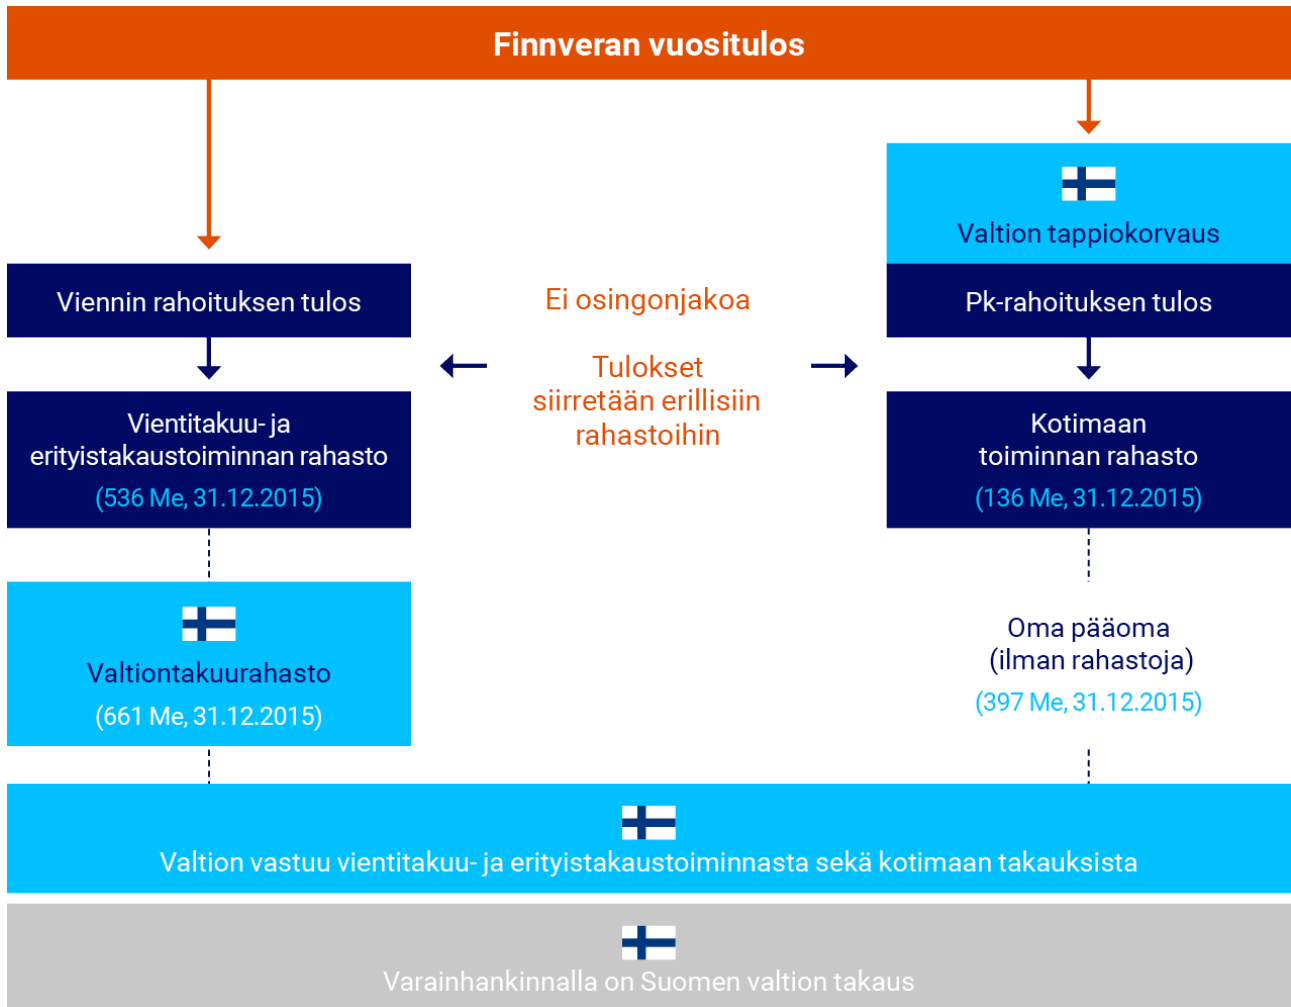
Finnveran vuositulos

Valtion tappiokorvaus

Viennin rahoituksen tulos

Ei osingonjakoa

Pk-rahoituksen tulos

Tulokset siirretään erillisiin rahastoihin

Vientitakuu- ja erityistakaustoiminnan rahasto
(536 Me, 31.12.2015)

Kotimaan toiminnan rahasto
(136 Me, 31.12.2015)

Valtiontakuurahasto
(661 Me, 31.12.2015)

Oma pääoma (ilman rahastoja)
(397 Me, 31.12.2015)

Valtion vastuu vientitakuu- ja erityistakaustoiminnasta sekä kotimaan takauksista

Varainhankinnalla on Suomen valtion takaus